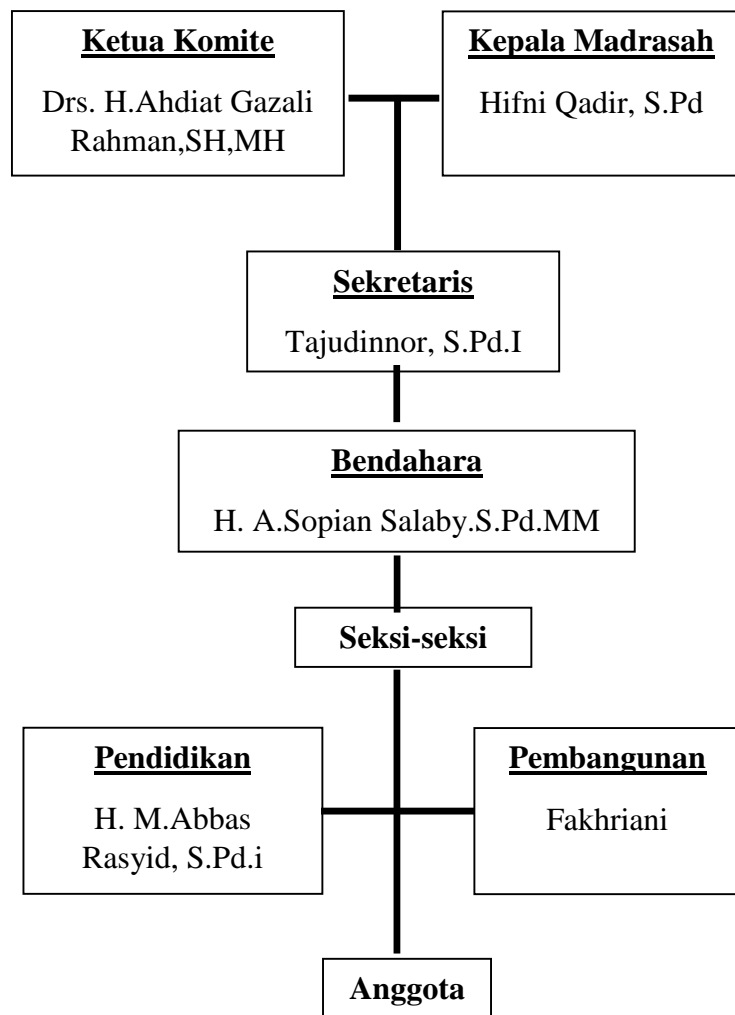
Ketua Komite
Drs. H.Ahdiat Gazali Rahman,SH,MH

Kepala Madrasah
Hifni Qadir, S.Pd

Sekretaris
Tajudinnor, S.Pd.I

Bendahara
H. A.Sopian Salaby.S.Pd.MM

Seksi-seksi

Pendidikan
H. M.Abbas Rasyid, S.Pd.i

Pembangunan
Fakhriani

Anggota